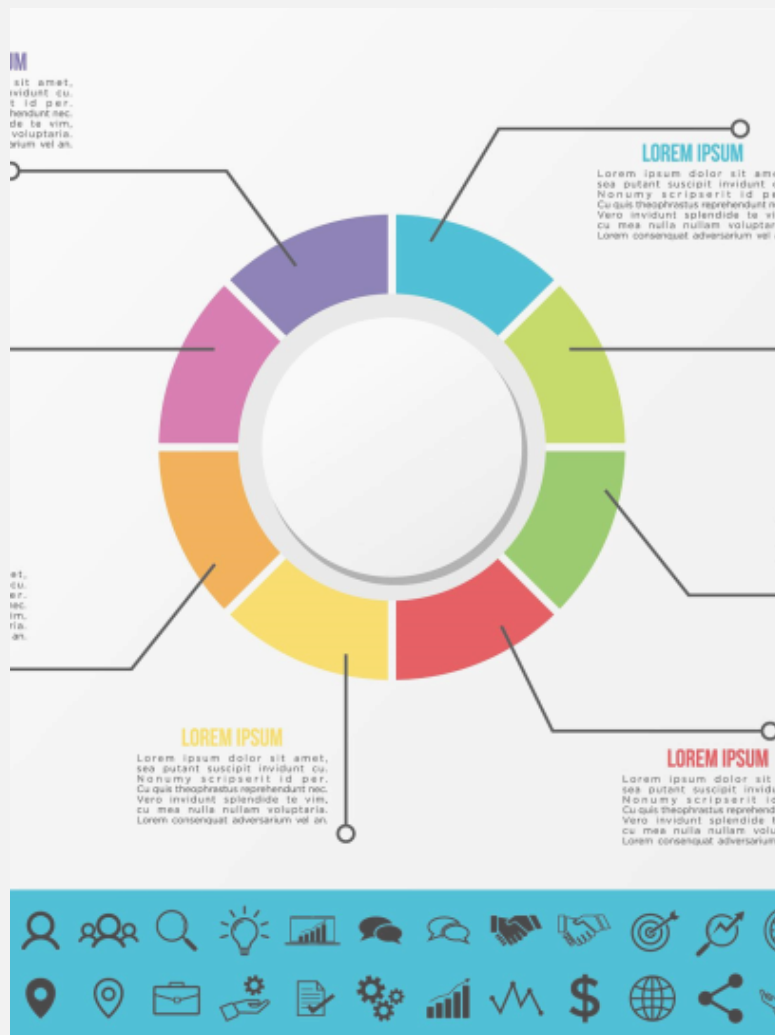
UM
sit amet,
nvidunt cu.
t id per.
hendunt nec.
de te vim,
voluptaria.
rium vel an.

LOREM IPSUM
Lorem ipsum dolor sit am
sea putent suscipit invidunt
Nonumy scripserit id p
Cu quis theophrastus reprehendunt n
Vero invidunt splendide te v
cu mea nulla nullam voluptar
Lorem consenquat adversarium vel

et,
cu.
er.
ec.
im,
ria.
an.

LOREM IPSUM
Lorem ipsum dolor sit amet,
sea putant suscipit invidunt cu.
Nonumy scripserit id per.
Cu quis theophrastus reprehendunt nec.
Vero invidunt splendide te vim,
cu mea nulla nullam voluptaria.
Lorem consenquat adversarium vel an.

LOREM IPSUM
Lorem ipsum dolor sit
sea putent suscipit invidu
Nonumy scripserit ic
Cu quis theophrastus reprehend
Vero invidunt splendide t
cu mea nulla nullam volu
Lorem consenquat adversarium

$